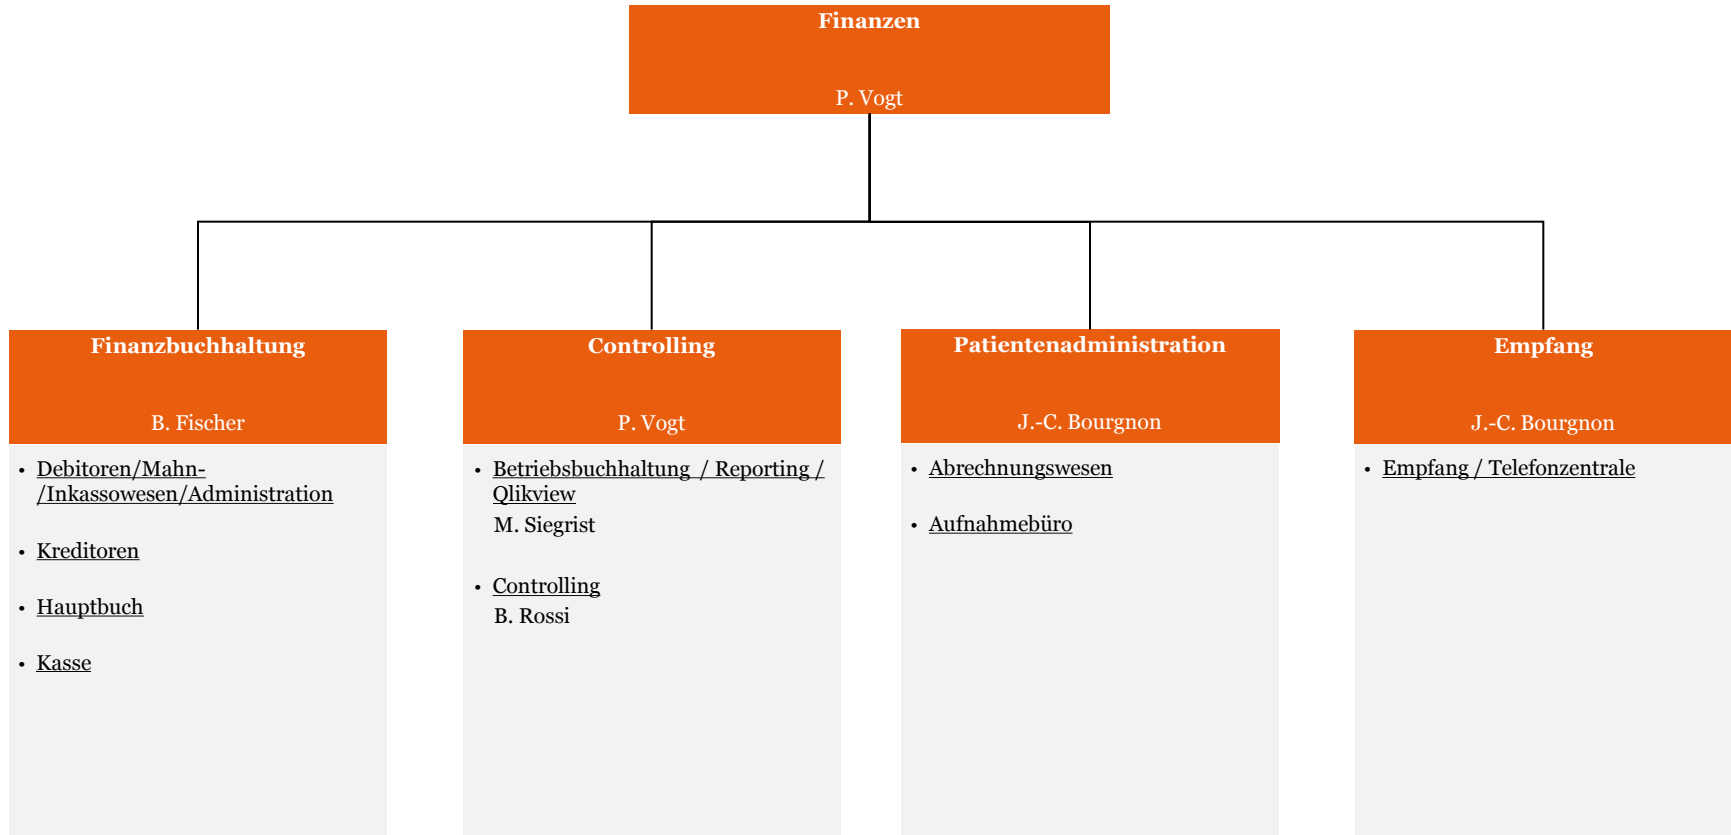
Finanzen

P. Vogt

Finanzbuchhaltung

B. Fischer

- Debitoren/Mahn-/Inkassowesen/Administration
- Kreditoren
- Hauptbuch
- Kasse

Controlling

P. Vogt

- Betriebsbuchhaltung / Reporting / Qlikview
M. Siegrist
- Controlling
B. Rossi

Patientenadministration

J.-C. Bourgnon

- Abrechnungswesen
- Aufnahmebüro

Empfang

J.-C. Bourgnon

- Empfang / Telefonzentrale